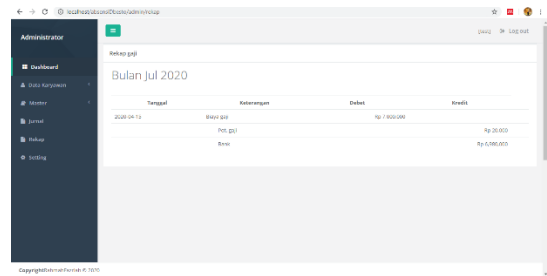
localhost/absensiDbsite/admin/rekap

Administrator

[saya] Log out

Dashboard
Data Karyawan
Master
Jurnal
Rekap
Setting

Rekap gaji

Bulan Jul 2020

| Tanggal | Keterangan | Debet | Kredit |
|---|---|---|---|
| 2020-04-13 | Bayar gaji | Rp 7.920.000 | |
| | Pot. gaji | | Rp 20.000 |
| | Bank | | Rp 5.000.000 |

Copyright Rahman Permah © 2020